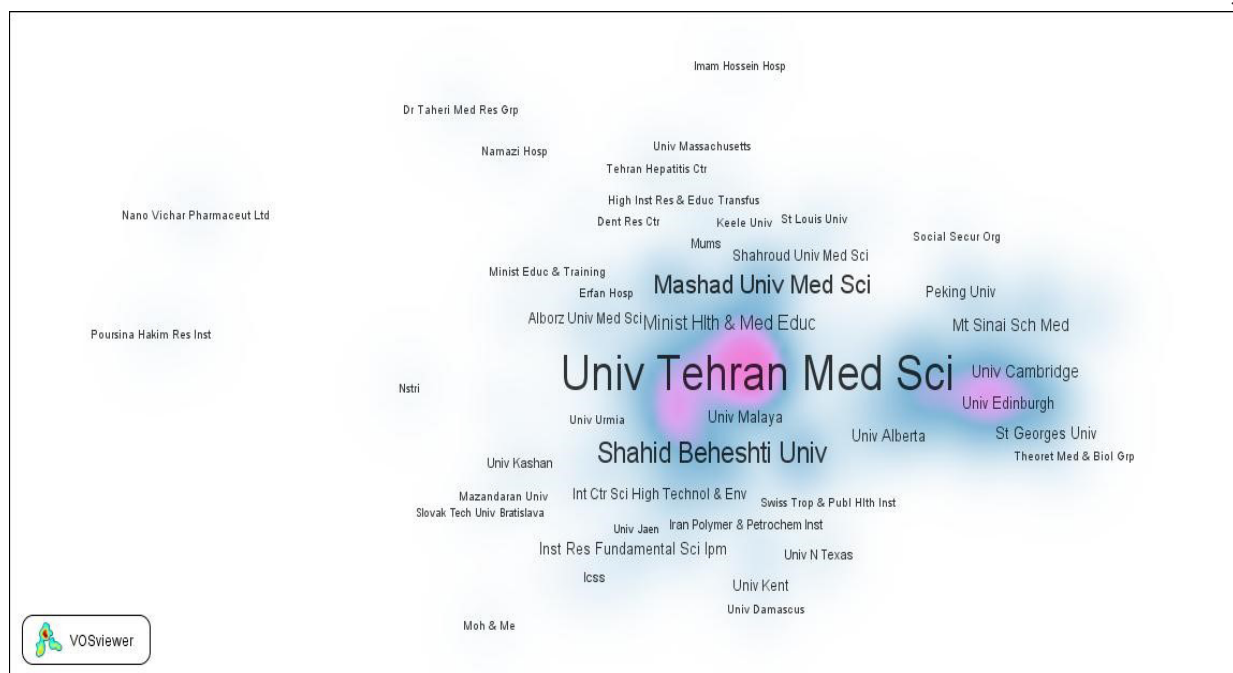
Imam Hossein Hosp

Dr Taheri Med Res Grp

Univ Massachusetts

Namazi Hosp

Tehran Hepatitis Ctr

High Inst Res & Educ Transfus

Nano Vichar Pharmaceut Ltd

Dent Res Ctr

Keele Univ

St Louis Univ

Social Secur Org

Mums

Shahroud Univ Med Sci

Minist Educ & Training

Erfan Hosp

Mashad Univ Med Sci

Peking Univ

Alborz Univ Med Sci

Minist Hlth & Med Educ

Mt Sinai Sch Med

Poursina Hakim Res Inst

Univ Tehran Med Sci

Univ Cambridge

Nstri

Univ Edinburgh

Univ Malaya

Univ Urmia

Univ Alberta

St Georges Univ

Shahid Beheshti Univ

Theoret Med & Biol Grp

Univ Kashan

Mazandaran Univ

Int Ctr Sci High Technol & Env

Swiss Trop & Publ Hlth Inst

Slovak Tech Univ Bratislava

Univ Jaen

Iran Polymer & Petrochem Inst

Inst Res Fundamental Sci Ipm

Univ N Texas

Icss

Univ Kent

Univ Damascus

Moh & Me

VOSviewer